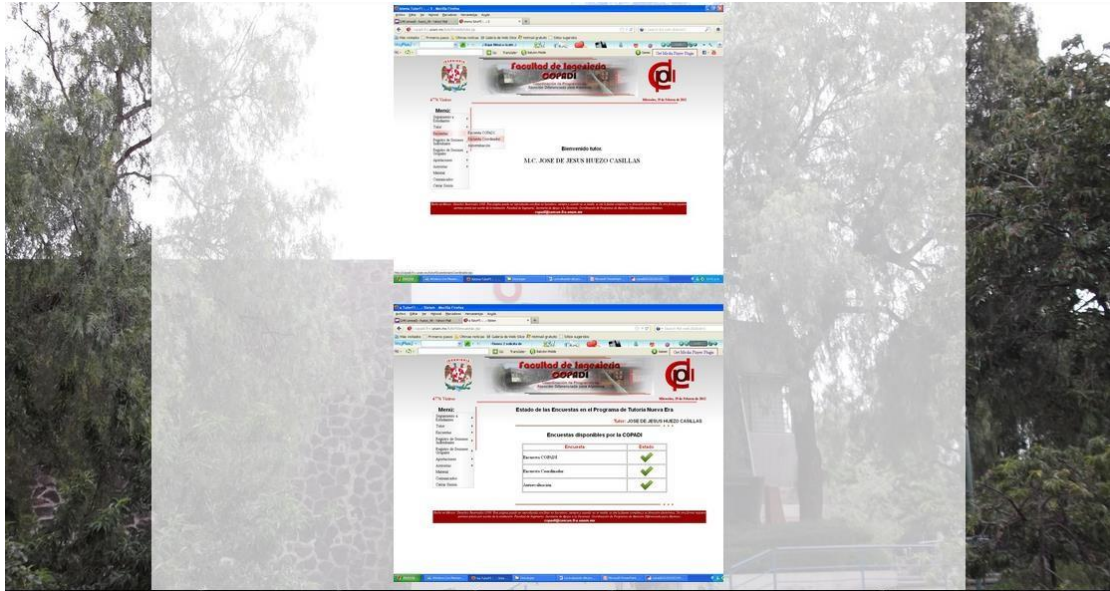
Facultad de Ingeniería
COPADI

Menú:

Encuesta COPADI
Encuesta Coordinador
Autoevaluación

Bienvenido tutor:
M.C. JOSE DE JESUS HUEZO CASILLAS

copadi@ingenieria.unam.mx

Facultad de Ingeniería
COPADI

Menú:

Estado de las Encuestas en el Programa de Tutoría Nueva Era

Tutor: JOSE DE JESUS HUEZO CASILLAS

Encuestas disponibles por la COPADI

| Encuesta | Estado |
|---|---|
| Encuesta COPADI | ✔ |
| Encuesta Coordinador | ✔ |
| Autoevaluación | ✔ |

copadi@ingenieria.unam.mx